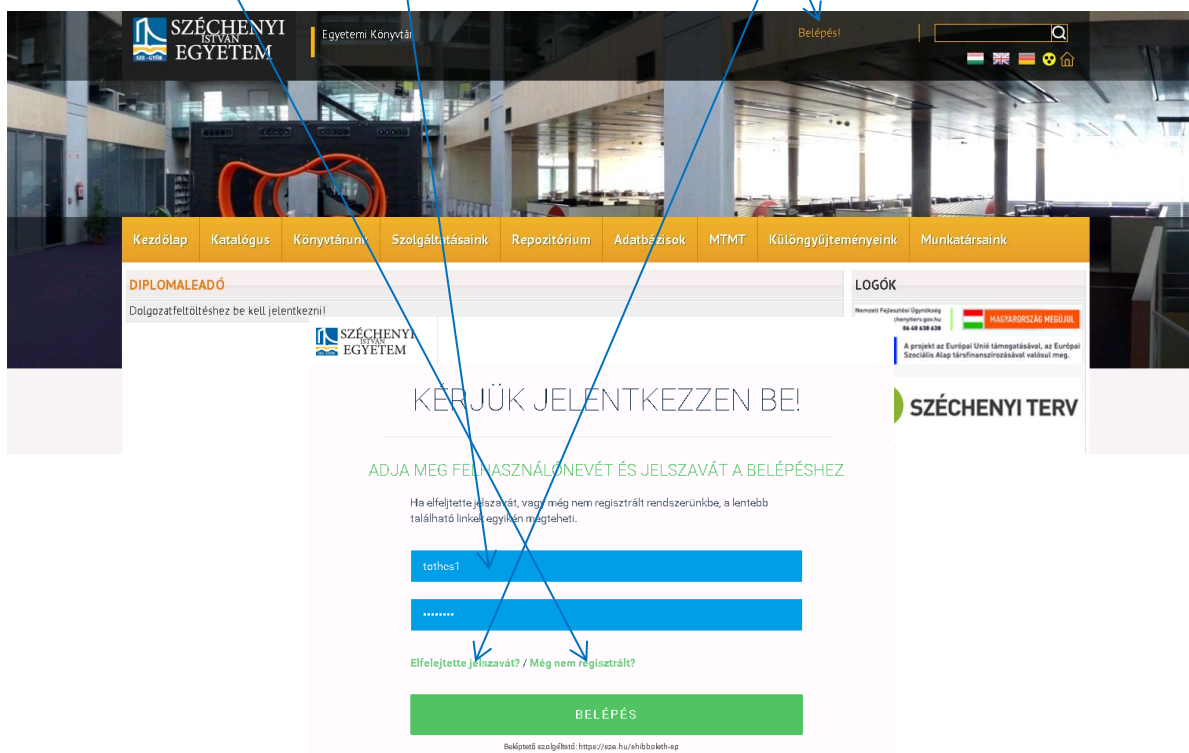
SZÉCHENYI ISTVÁN EGYETEM SZE · GYŐR

Egyetemi Könyvtár

Belépés!

Kezdőlap | Katalógus | Könyvtárunk | Szolgáltatásaink | Repozitórium | Adatbázisok | MTMT | Különgyűjteményeink | Munkatársaink

DIPLOMALEADÓ

Dolgozatfeltöltéshez be kell jelentkezni!

LOGÓK

Nemzeti Fejlesztési Ügynökség
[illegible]henyiterv.gov.hu
06 40 638 638

MAGYARORSZÁG MEGÚJUL

A projekt az Európai Unió támogatásával, az Európai Szociális Alap társfinanszírozásával valósul meg.

SZÉCHENYI TERV

SZÉCHENYI ISTVÁN EGYETEM

KÉRJÜK JELENTKEZZEN BE!

ADJA MEG FELHASZNÁLÓNEVÉT ÉS JELSZAVÁT A BELÉPÉSHEZ

Ha elfelejtette jelszavát, vagy még nem regisztrált rendszerünkbe, a lentebb található linkek egyikén megteheti.

tothcs1

••••••••

Elfelejtette jelszavát? / Még nem regisztrált?

BELÉPÉS

Beléptető szolgáltató: https://sze.hu/shibboleth-sp